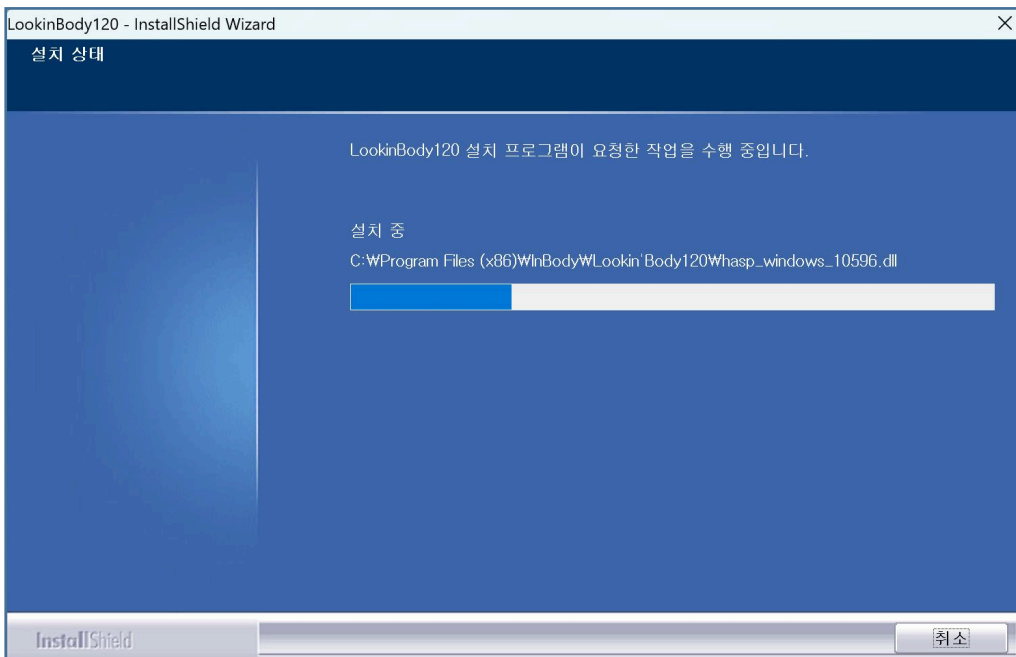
LookinBody120 - InstallShield Wizard

설치 상태

LookinBody120 설치 프로그램이 요청한 작업을 수행 중입니다.

설치 중

C:\₩Program Files (x86)₩InBody₩Lookin'Body120₩hasp_windows_10596.dll

InstallShield

취소